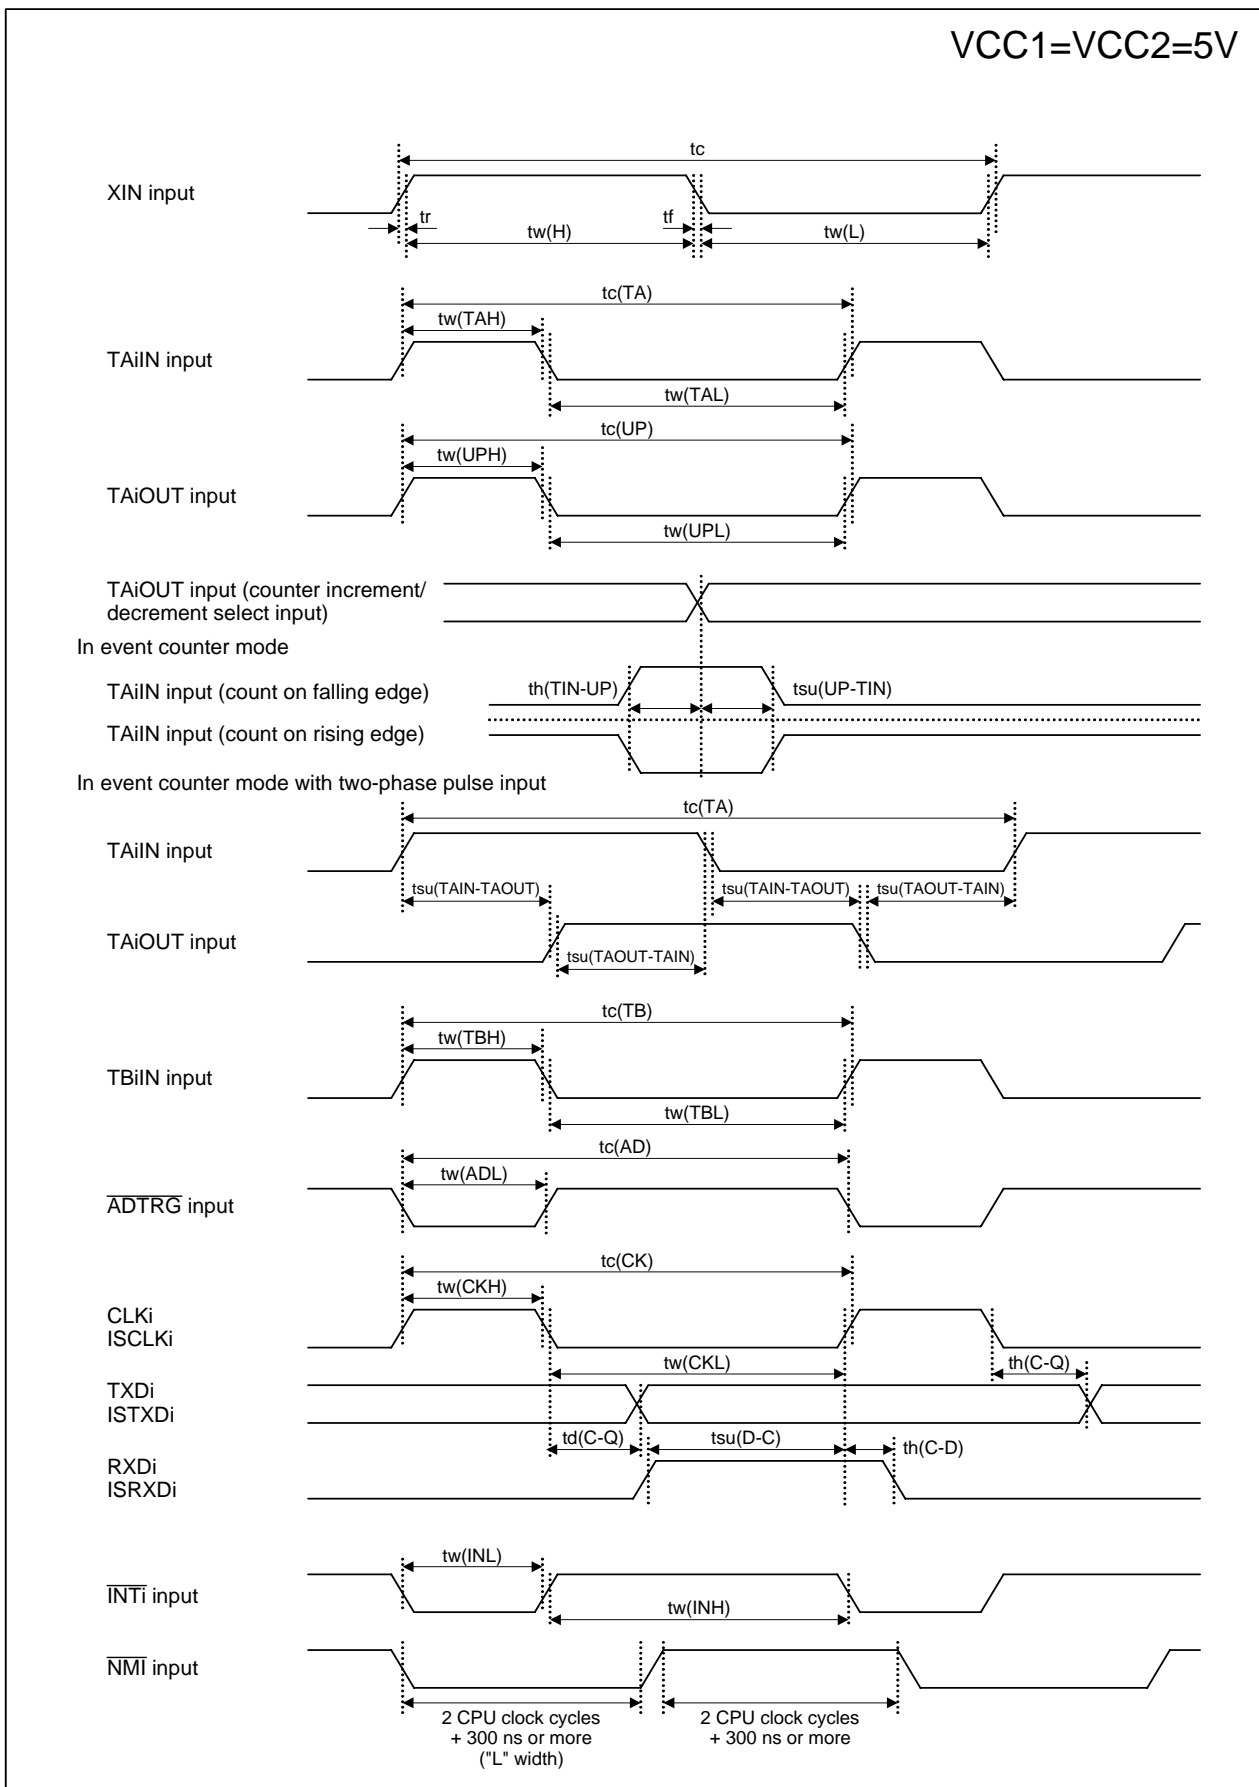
VCC1=VCC2=5V

tc

XIN input

tr

tw(H)

tf

tw(L)

tc(TA)

tw(TAH)

TAiIN input

tw(TAL)

tc(UP)

tw(UPH)

TAiOUT input

tw(UPL)

TAiOUT input (counter increment/ decrement select input)

In event counter mode

TAiIN input (count on falling edge)

th(TIN-UP)

tsu(UP-TIN)

TAiIN input (count on rising edge)

In event counter mode with two-phase pulse input

tc(TA)

TAiIN input

tsu(TAIN-TAOUT)

tsu(TAIN-TAOUT)

tsu(TAOUT-TAIN)

TAiOUT input

tsu(TAOUT-TAIN)

tc(TB)

tw(TBH)

TBiIN input

tw(TBL)

tc(AD)

tw(ADL)

$\overline{ADTRG}$ input

tc(CK)

tw(CKH)

CLKi
ISCLKi

tw(CKL)

th(C-Q)

TXDi
ISTXDi

td(C-Q)

tsu(D-C)

th(C-D)

RXDi
ISRXDi

tw(INL)

$\overline{INT}$i input

tw(INH)

$\overline{NMI}$ input

2 CPU clock cycles + 300 ns or more ("L" width)

2 CPU clock cycles + 300 ns or more